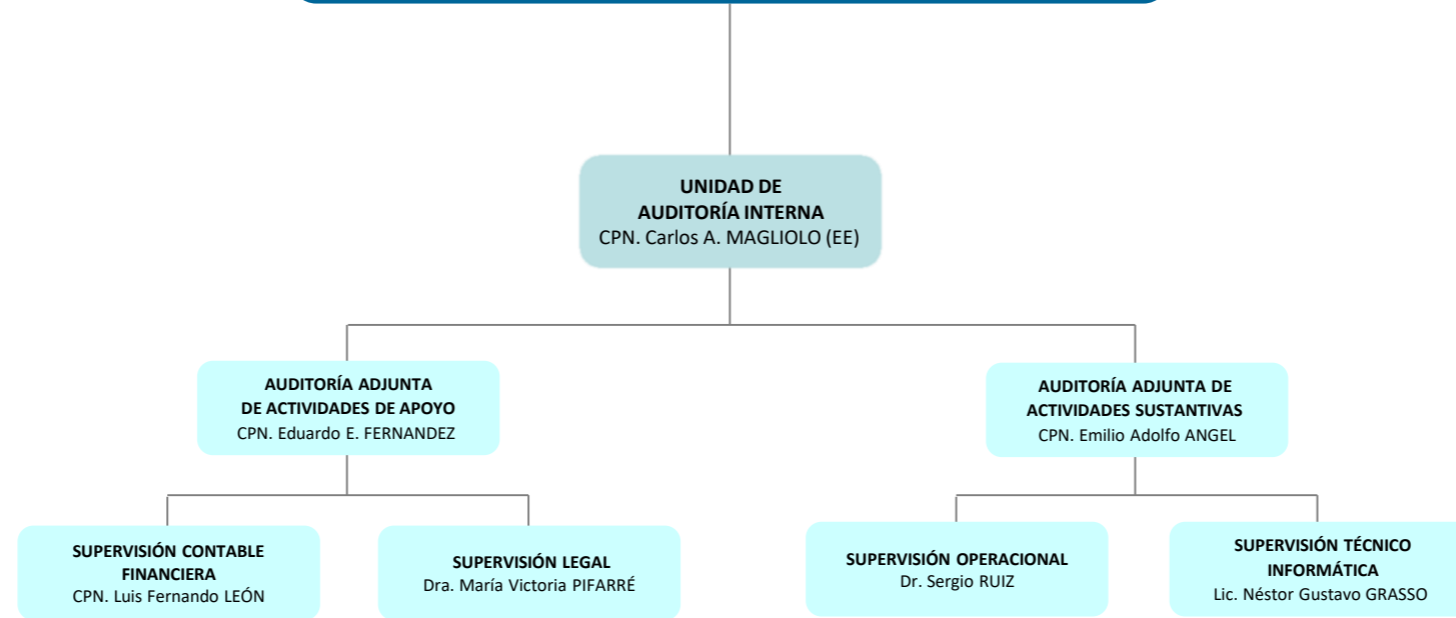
UNIDAD DE AUDITORÍA INTERNA
CPN. Carlos A. MAGLIOLO (EE)

AUDITORÍA ADJUNTA DE ACTIVIDADES DE APOYO
CPN. Eduardo E. FERNANDEZ

AUDITORÍA ADJUNTA DE ACTIVIDADES SUSTANTIVAS
CPN. Emilio Adolfo ANGEL

SUPERVISIÓN CONTABLE FINANCIERA
CPN. Luis Fernando LEÓN

SUPERVISIÓN LEGAL
Dra. María Victoria PIFARRÉ

SUPERVISIÓN OPERACIONAL
Dr. Sergio RUIZ

SUPERVISIÓN TÉCNICO INFORMÁTICA
Lic. Néstor Gustavo GRASSO